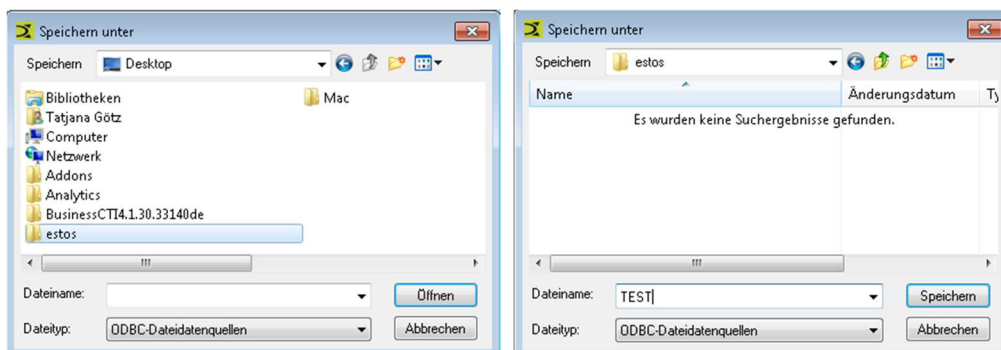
Speichern unter

Speichern Desktop

Bibliotheken
Tatjana Götz
Computer
Netzwerk
Addons
Analytics
BusinessCTI4.1.30.33140de
estos
Mac

Dateiname:
Öffnen
Dateityp: ODBC-Dateidatenquellen
Abbrechen

Speichern unter

Speichern estos

| Name | Änderungsdatum | Ty |
|---|---|---|
| Es wurden keine Suchergebnisse gefunden. | | |

Dateiname: TEST
Speichern
Dateityp: ODBC-Dateidatenquellen
Abbrechen